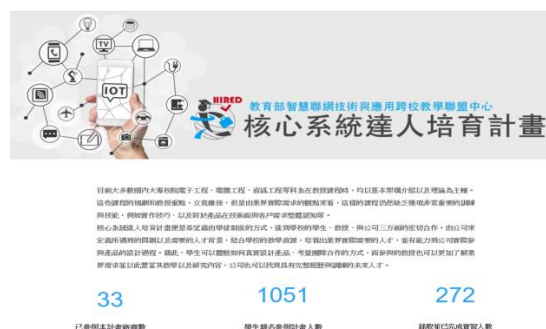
TV

IOT

HIRED

教育部智慧聯網技術與應用跨校教學聯盟中心

核心系統達人培育計畫

目前大多數國內大專校院電子工程、電機工程、資訊工程等科系在教授課程時，均以基本原理介紹及理論為主軸。這些課程的規劃和設置頗佳，立意雖佳，但是由業界實際需求的觀點來看，這樣的課程仍然缺乏獲得非常重要的訓練與技能，例如實作技巧，以及對於產品在技術面與客戶需求整體認知等。

核心系統達人培育計畫便是希望藉由學校制度的方式，讓與學校的學生、教授、與公司三方面的密切合作，由公司來定義所遇到的問題以及需要的人才背景，結合學校的教學資源，培養出業界實際需要的人才，並有能力與公司實際參與產品的設計過程。藉此，學生可以體驗如何真實設計產品，考量團隊合作的方式，而參與的教授也可以更加了解業界需求並以此豐富其教學以及研究內容，公司也可以找到具有完整經歷與訓練的未來人才。

33
已參與本計畫家數

1051
學生報名參與計畫人數

272
錄取並已完成實習人數